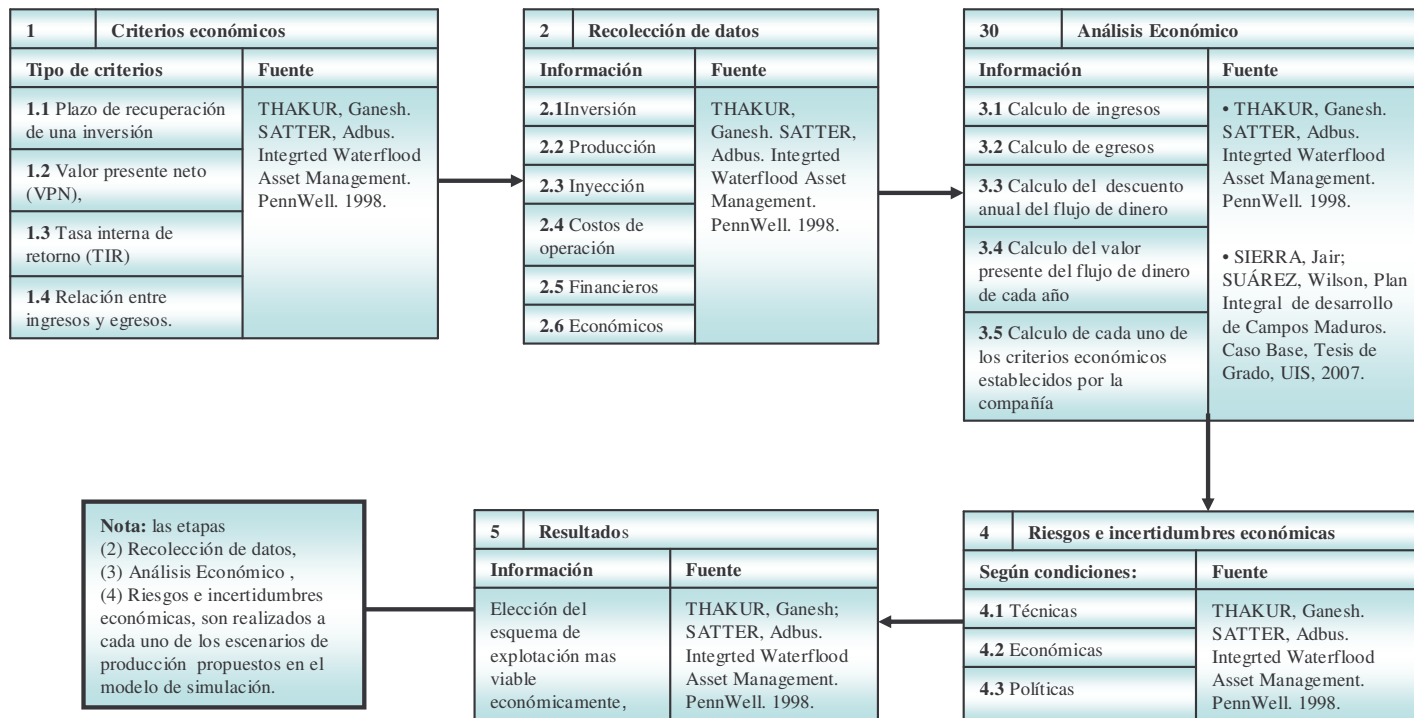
1 Criterios económicos

| Tipo de criterios | Fuente |
|---|---|
| 1.1 Plazo de recuperación de una inversión | THAKUR, Ganesh. SATTER, Adbus. Integrted Waterflood Asset Management. PennWell. 1998. |
| 1.2 Valor presente neto (VPN), | |
| 1.3 Tasa interna de retorno (TIR) | |
| 1.4 Relación entre ingresos y egresos. | |

2 Recolección de datos

| Información | Fuente |
|---|---|
| 2.1Inversión | THAKUR, Ganesh. SATTER, Adbus. Integrted Waterflood Asset Management. PennWell. 1998. |
| 2.2 Producción | |
| 2.3 Inyección | |
| 2.4 Costos de operación | |
| 2.5 Financieros | |
| 2.6 Económicos | |

30 Análisis Económico

| Información | Fuente |
|---|---|
| 3.1 Calculo de ingresos | • THAKUR, Ganesh. SATTER, Adbus. Integrted Waterflood Asset Management. PennWell. 1998. • SIERRA, Jair; SUÁREZ, Wilson, Plan Integral de desarrollo de Campos Maduros. Caso Base, Tesis de Grado, UIS, 2007. |
| 3.2 Calculo de egresos | |
| 3.3 Calculo del descuento anual del flujo de dinero | |
| 3.4 Calculo del valor presente del flujo de dinero de cada año | |
| 3.5 Calculo de cada uno de los criterios económicos establecidos por la compañía | |

Nota: las etapas
(2) Recolección de datos,
(3) Análisis Económico ,
(4) Riesgos e incertidumbres económicas, son realizados a cada uno de los escenarios de producción propuestos en el modelo de simulación.

5 Resultados

| Información | Fuente |
|---|---|
| Elección del esquema de explotación mas viable económicamente, | THAKUR, Ganesh; SATTER, Adbus. Integrted Waterflood Asset Management. PennWell. 1998. |

4 Riesgos e incertidumbres económicas

| Según condiciones: | Fuente |
|---|---|
| 4.1 Técnicas | THAKUR, Ganesh. SATTER, Adbus. Integrted Waterflood Asset Management. PennWell. 1998. |
| 4.2 Económicas | |
| 4.3 Políticas | |